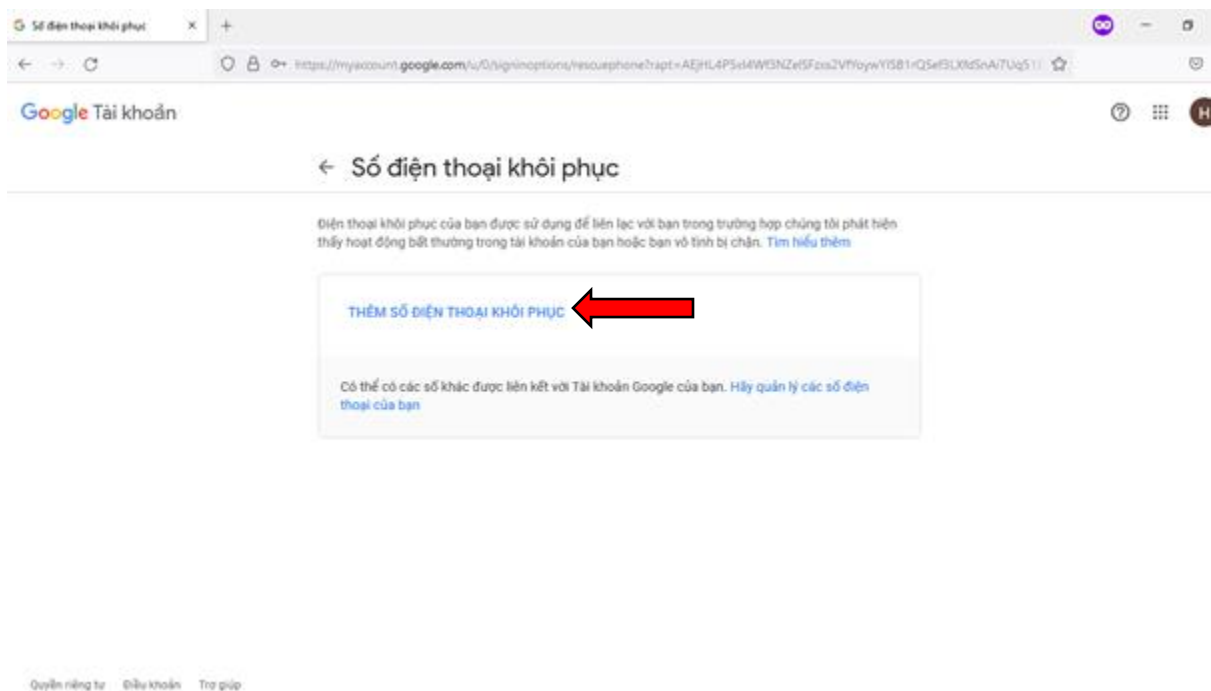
Số điện thoại khôi phục ×

https://myaccount.google.com/u/0/signinoptions/rescuephone?rapt=AEjHL4PSxl4Wf3NZef5Fzos2VfYoywYlSB1rQSef5LXfdSnA/7Uq5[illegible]

Google Tài khoản

H

← Số điện thoại khôi phục

Điện thoại khôi phục của bạn được sử dụng để liên lạc với bạn trong trường hợp chúng tôi phát hiện thấy hoạt động bất thường trong tài khoản của bạn hoặc bạn vô tình bị chặn. Tìm hiểu thêm

THÊM SỐ ĐIỆN THOẠI KHÔI PHỤC

Có thể có các số khác được liên kết với Tài khoản Google của bạn. Hãy quản lý các số điện thoại của bạn

Quyền riêng tư Điều khoản Trợ giúp